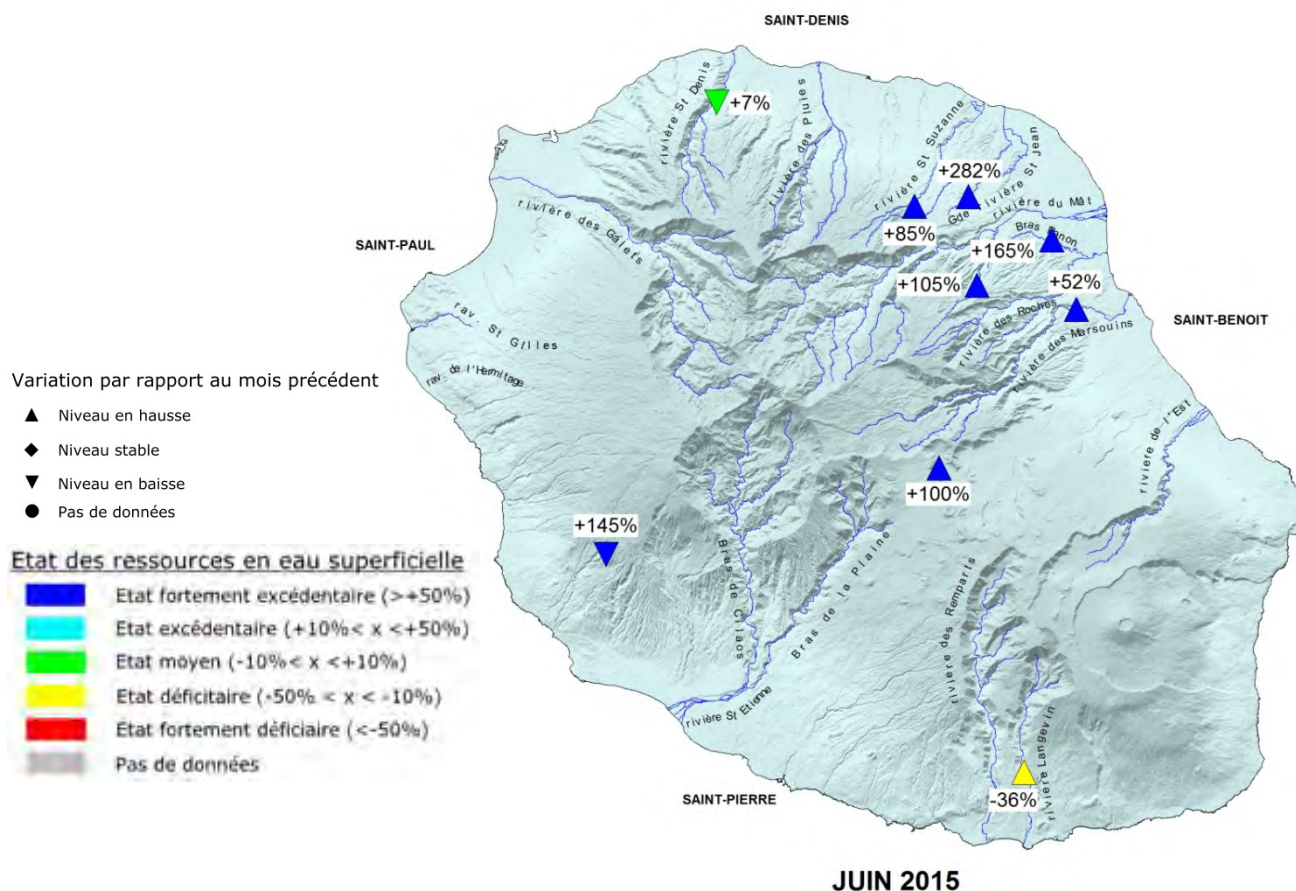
SAINT-DENIS

+7%
rivière St Denis
rivière des Pluies
rivière St Suzanne
+282%
Gde rivière St Jean
rivière du Mât
+85%
Bras Panon
+165%
+105%
+52%
rivière des Galets
SAINT-PAUL
rivière des Roches
rivière des Marsouins
SAINT-BENOIT
rav. St Gilles
rav. de l'Hermitage

Variation par rapport au mois précédent
▲ Niveau en hausse
◆ Niveau stable
▼ Niveau en baisse
● Pas de données

rivière de l'Est
+100%
+145%
Bras de Cilaos
Bras de la Plaine
rivière des Remparts

Etat des ressources en eau superficielle
Etat fortement excédentaire (>+50%)
Etat excédentaire (+10%< x <+50%)
Etat moyen (-10%< x <+10%)
Etat déficitaire (-50% < x < -10%)
Etat fortement déficiaire (<-50%)
Pas de données

rivière St Etienne
rivière Langevin
-36%
SAINT-PIERRE

JUIN 2015